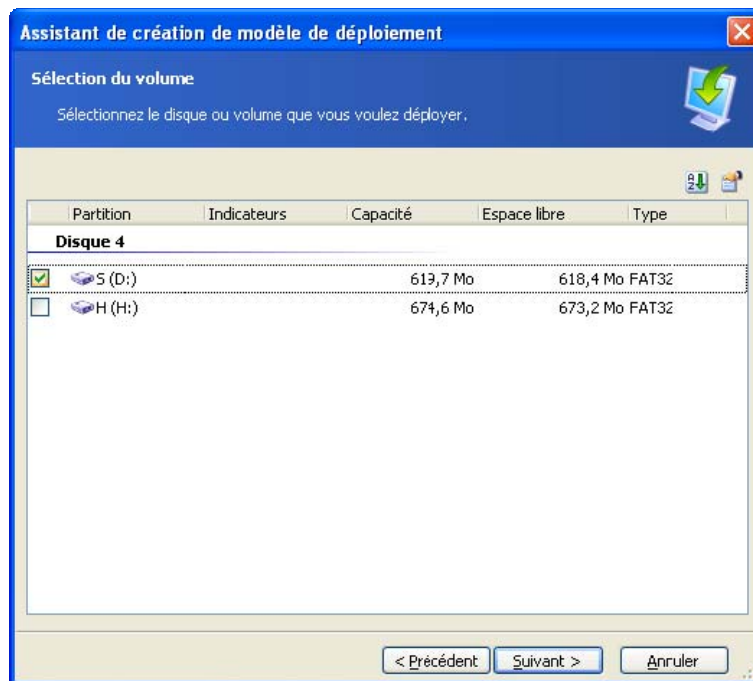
Assistant de création de modèle de déploiement

Sélection du volume

Sélectionnez le disque ou volume que vous voulez déployer.

| Partition | Indicateurs | Capacité | Espace libre | Type |
|---|---|---|---|---|
| Disque 4 | | | | |
| S (D:) | | 619,7 Mo | 618,4 Mo | FAT32 |
| H (H:) | | 674,6 Mo | 673,2 Mo | FAT32 |

< Précédent Suivant > Annuler